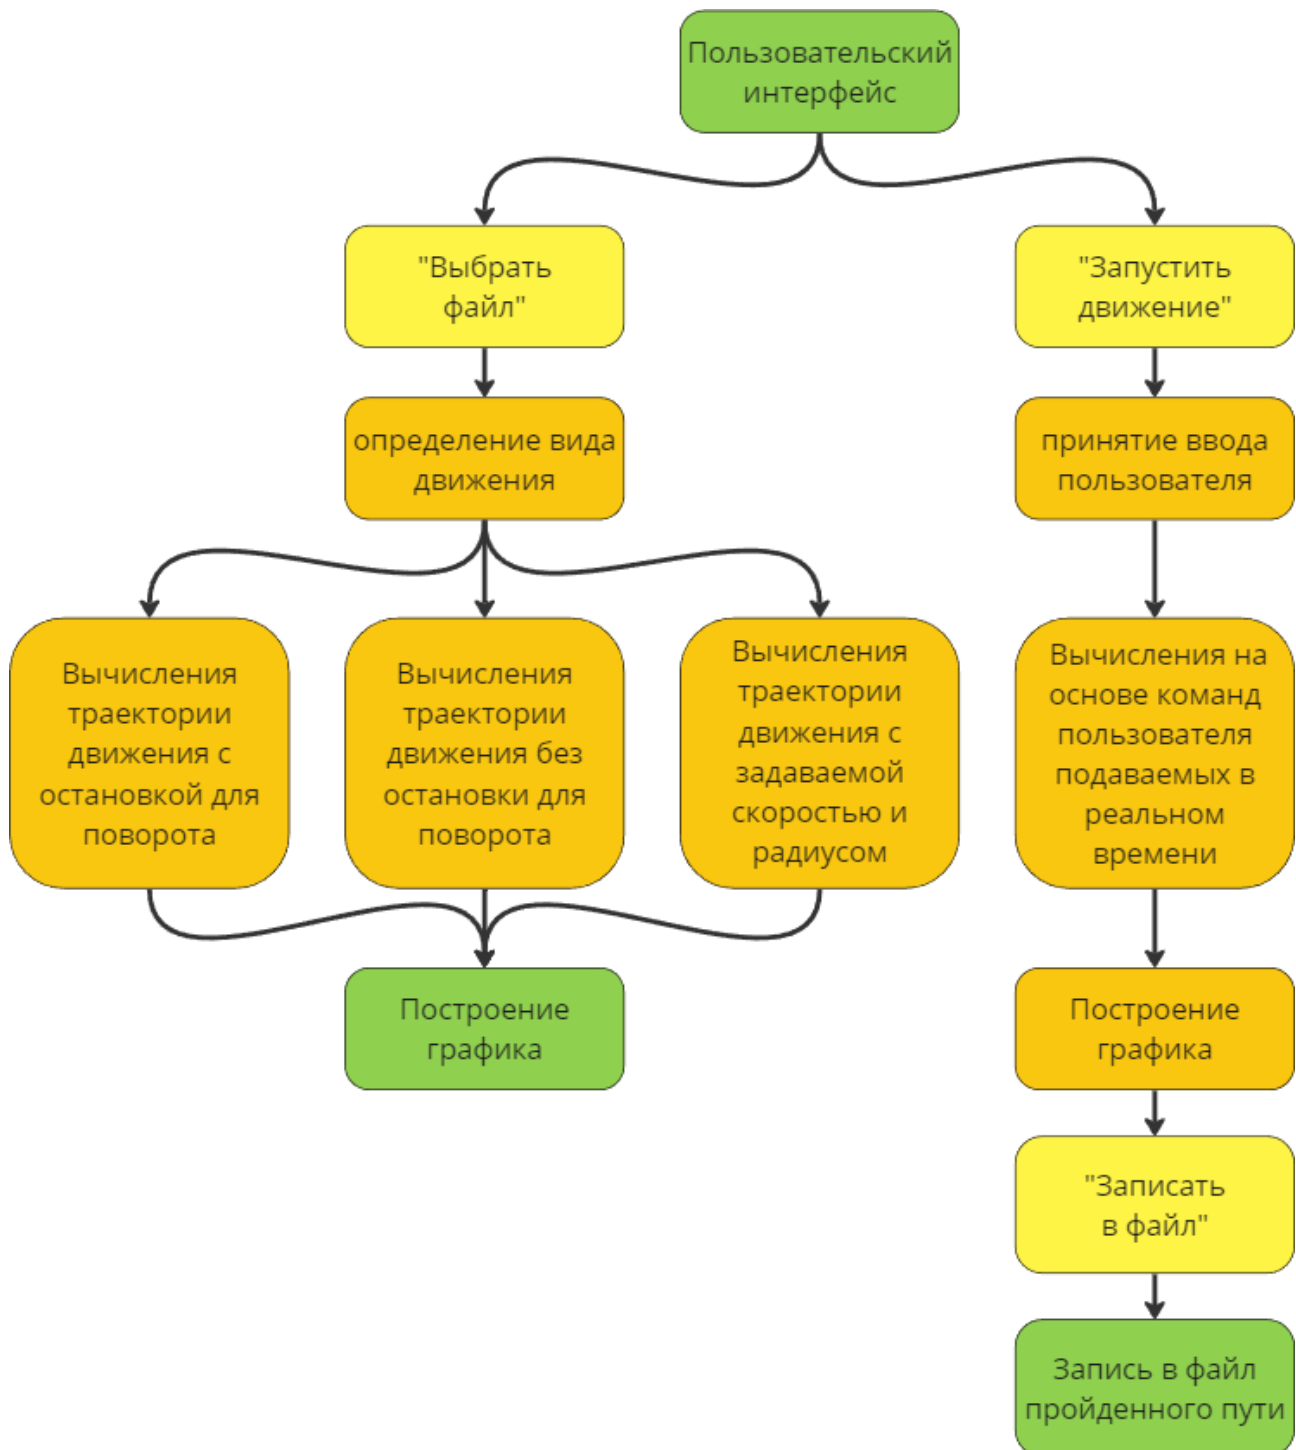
Пользовательский интерфейс

"Выбрать файл"

определение вида движения

Вычисления траектории движения с остановкой для поворота

Вычисления траектории движения без остановки для поворота

Вычисления траектории движения с задаваемой скоростью и радиусом

Построение графика

"Запустить движение"

принятие ввода пользователя

Вычисления на основе команд пользователя подаваемых в реальном времени

Построение графика

"Записать в файл"

Запись в файл пройденного пути